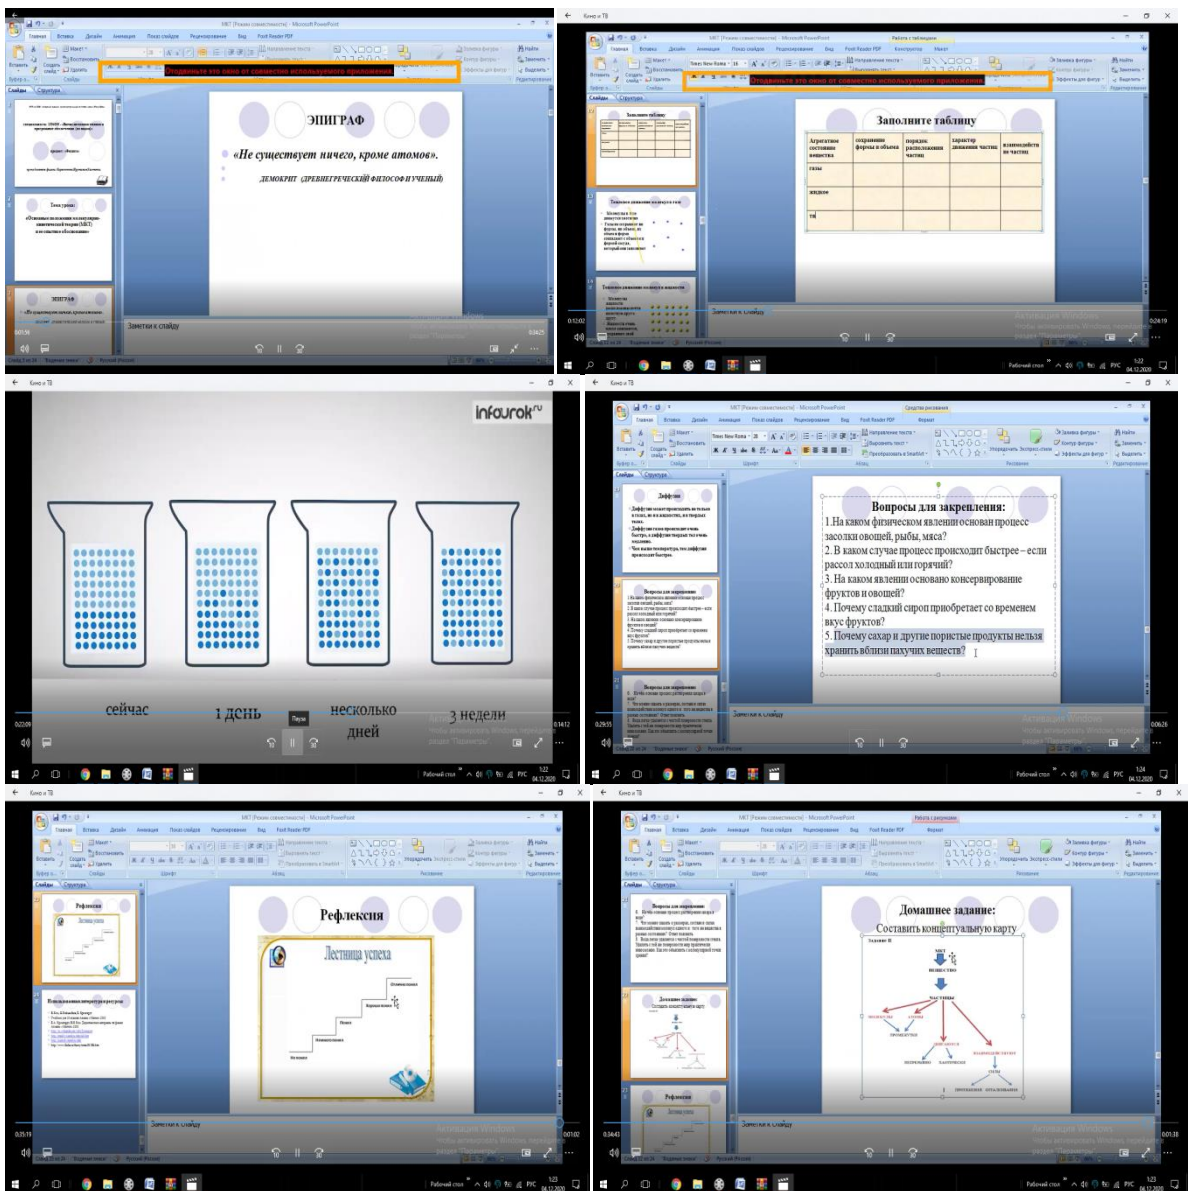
Отодвиньте это окно от совместно используемого приложения

ЭПИГРАФ

«Не существует ничего, кроме атомов».

ДЕМОКРИТ (ДРЕВНЕГРЕЧЕСКИЙ ФИЛОСОФ И УЧЕНЫЙ)

Заметки к слайду

Отодвиньте это окно от совместно используемого приложения

Заполните таблицу

| Агрегатное состояние вещества | сохранение формы и объема | порядок расположения частиц | характер движения частиц | взаимодействие частиц |
|---|---|---|---|---|
| газы | | | | |
| жидкое | | | | |
| тв | | | | |

Заметки к слайду

infourok

сейчас

1 день

несколько дней

3 недели

Пауза

Вопросы для закрепления:

1. На каком физическом явлении основан процесс засолки овощей, рыбы, мяса?

2. В каком случае процесс происходит быстрее – если рассол холодный или горячий?

3. На каком явлении основано консервирование фруктов и овощей?

4. Почему сладкий сироп приобретает со временем вкус фруктов?

5. Почему сахар и другие пористые продукты нельзя хранить вблизи пахучих веществ?

Заметки к слайду

Рефлексия

Лестница успеха

Заметки к слайду

Домашнее задание:

Составить концептуальную карту

МКТ

ВЕЩЕСТВО

ЧАСТИЦЫ

Заметки к слайду